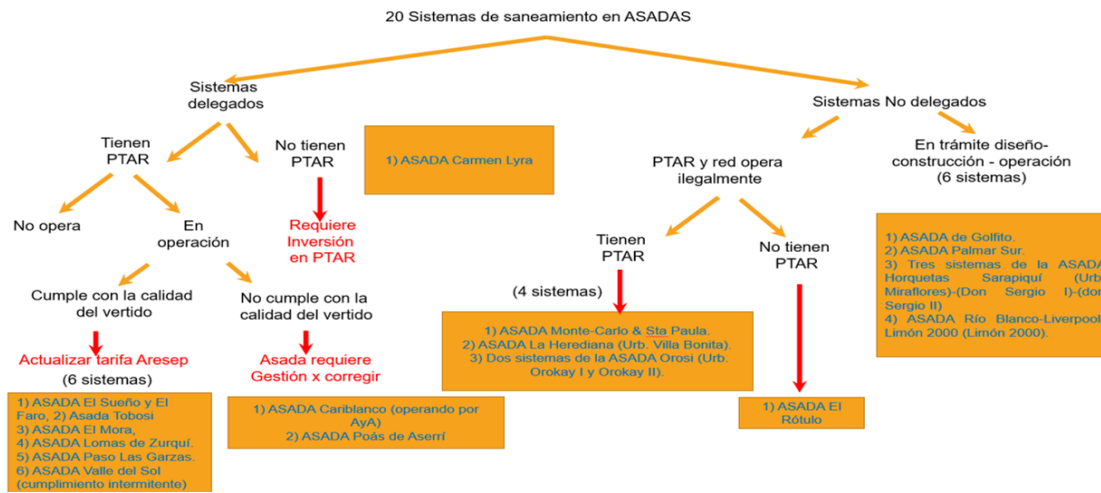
20 Sistemas de saneamiento en ASADAS

Sistemas delegados

Tienen PTAR

No opera

En operación

Cumple con la calidad del vertido

Actualizar tarifa Aresep

(6 sistemas)

1) ASADA El Sueño y El Faro, 2) Asada Tobosi
3) ASADA El Mora,
4) ASADA Lomas de Zurquí.
5) ASADA Paso Las Garzas.
6) ASADA Valle del Sol (cumplimiento intermitente)

No cumple con la calidad del vertido

Asada requiere Gestión x corregir

1) ASADA Cariblanco (operando por AyA)
2) ASADA Poás de Aserrí

No tienen PTAR

Requiere Inversión en PTAR

1) ASADA Carmen Lyra

Sistemas No delegados

PTAR y red opera ilegalmente

Tienen PTAR

(4 sistemas)

1) ASADA Monte-Carlo & Sta Paula.
2) ASADA La Herediana (Urb. Villa Bonita).
3) Dos sistemas de la ASADA Orosi (Urb. Orokay I y Orokay II).

No tienen PTAR

1) ASADA El Rótulo

En trámite diseño-construcción - operación
(6 sistemas)

1) ASADA de Golfito.
2) ASADA Palmar Sur.
3) Tres sistemas de la ASADA Horquetas Sarapiquí (Urb Miraflores)-(Don Sergio I)-(don Sergio II)
4) ASADA Río Blanco-Liverpool Limón 2000 (Limón 2000).